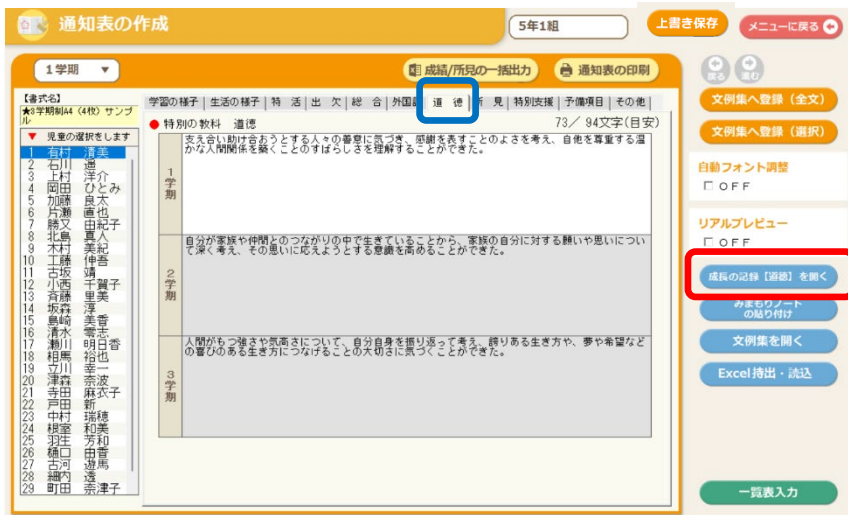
通知表の作成

5年1組

上書き保存

メニューに戻る

1学期 ▼

成績/所見の一括出力

通知表の印刷

戻る 進む

【書式名】
★3学期制A4（4枚）サンプル

▼ 児童の選択をします

| | |
|---|---|
| 1 | 有村 清美 |
| 2 | 石川 遥 |
| 3 | 上村 洋介 |
| 4 | 岡田 ひとみ |
| 5 | 加藤 良太 |
| 6 | 片瀬 直也 |
| 7 | 勝又 由紀子 |
| 8 | 北島 真人 |
| 9 | 木村 美紀 |
| 10 | 工藤 伸吾 |
| 11 | 古坂 靖 |
| 12 | 小西 千賀子 |
| 13 | 斉藤 里美 |
| 14 | 坂森 淳 |
| 15 | 島崎 美香 |
| 16 | 清水 雫志 |
| 17 | 瀬川 明日香 |
| 18 | 相馬 裕也 |
| 19 | 立川 幸一 |
| 20 | 津森 奈波 |
| 21 | 寺田 麻衣子 |
| 22 | 戸田 新 |
| 23 | 中村 瑞穂 |
| 24 | 根室 和美 |
| 25 | 羽生 芳和 |
| 26 | 樋口 由香 |
| 27 | 古河 遊馬 |
| 28 | 細内 透 |
| 29 | 町田 奈津子 |

学習の様子 | 生活の様子 | 特 活 | 出 欠 | 総 合 | 外国語 | 道 徳 | 所 見 | 特別支援 | 予備項目 | その他

● 特別の教科 道徳

73／ 94文字(目安)

1学期
支え合い助け合おうとする人々の善意に気づき、感謝を表すことのよさを考え、自他を尊重する温かな人間関係を築くことのすばらしさを理解することができた。

2学期
自分が家族や仲間とのつながりの中で生きていることから、家族の自分に対する願いや思いについて深く考え、その思いに応えようとする意識を高めることができた。

3学期
人間がもつ強さや気高さについて、自分自身を振り返って考え、誇りある生き方や、夢や希望などの喜びのある生き方につなげることの大切さに気づくことができた。

文例集へ登録（全文）

文例集へ登録（選択）

自動フォント調整
□ OFF

リアルプレビュー
□ OFF

成長の記録【道徳】を開く

みまもりノートの貼り付け

文例集を開く

Excel持出・読込

一覧表入力